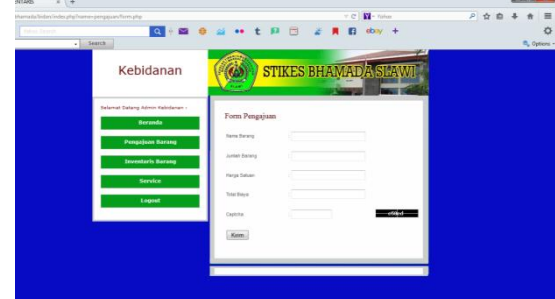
INTARIS × +

bhamada/index/index.php?/admin-pengajuan/form.php

Yahoo

Search

Options

Kebidanan

STIKES BHAMADA SLAWI

Selamat Datang Admin Kebidanan -

Beranda

Pengajuan Barang

Inventaris Barang

Service

Logout

Form Pengajuan

Nama Barang

Jumlah Barang

Harga Satuan

Total Biaya

Captcha

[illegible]

Kirim